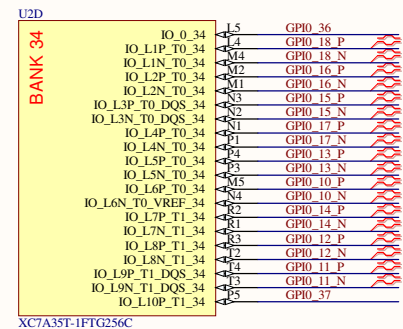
U2D

BANK 34

IO_0_34
IO_L1P_T0_34
IO_L1N_T0_34
IO_L2P_T0_34
IO_L2N_T0_34
IO_L3P_T0_DQS_34
IO_L3N_T0_DQS_34
IO_L4P_T0_34
IO_L4N_T0_34
IO_L5P_T0_34
IO_L5N_T0_34
IO_L6P_T0_34
IO_L6N_T0_VREF_34
IO_L7P_T1_34
IO_L7N_T1_34
IO_L8P_T1_34
IO_L8N_T1_34
IO_L9P_T1_DQS_34
IO_L9N_T1_DQS_34
IO_L10P_T1_34

L5
L4
M4
M2
M1
N3
N2
N1
P1
P4
P3
M5
N4
R2
R1
R3
T2
T4
T3
P5

GPIO_36
GPIO_18_P
GPIO_18_N
GPIO_16_P
GPIO_16_N
GPIO_15_P
GPIO_15_N
GPIO_17_P
GPIO_17_N
GPIO_13_P
GPIO_13_N
GPIO_10_P
GPIO_10_N
GPIO_14_P
GPIO_14_N
GPIO_12_P
GPIO_12_N
GPIO_11_P
GPIO_11_N
GPIO_37

XC7A35T-1FTG256C